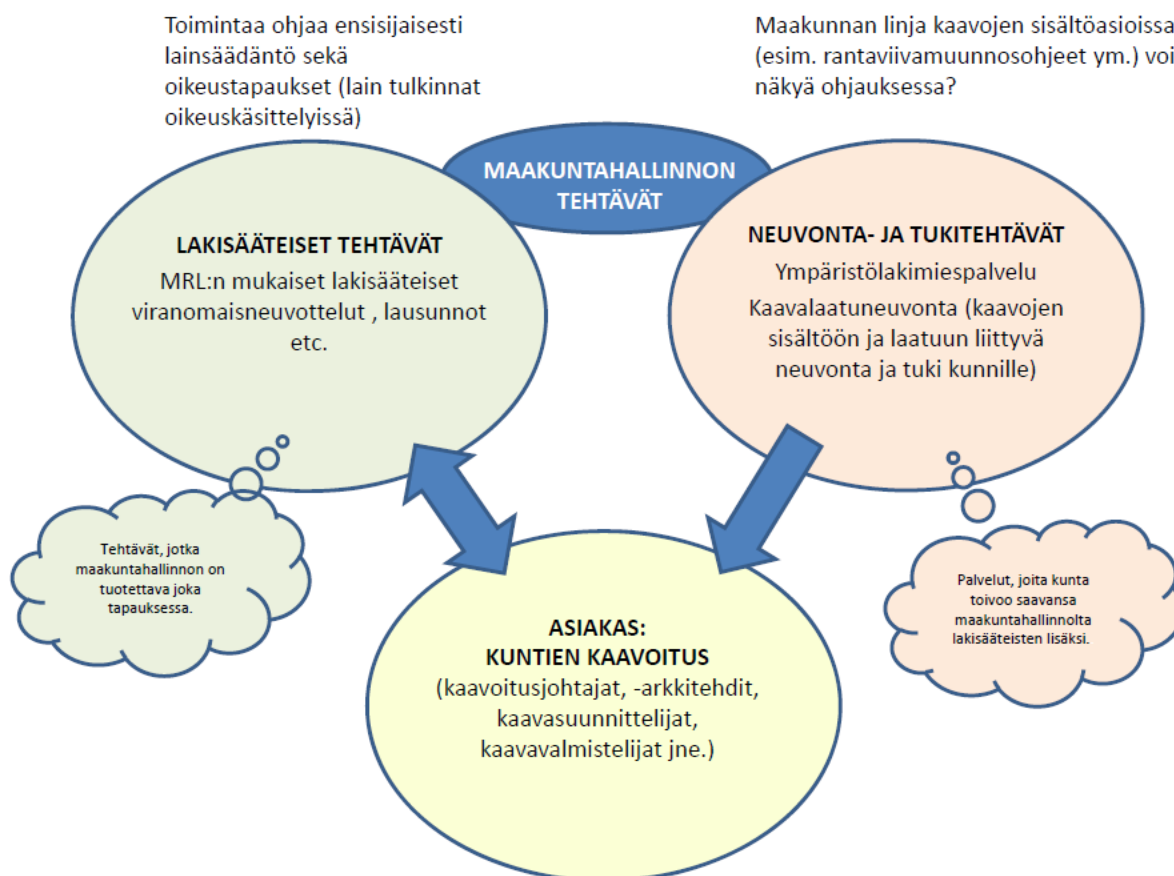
Toimintaa ohjaa ensisijaisesti lainsäädäntö sekä oikeustapaukset (lain tulkinnat oikeuskäsittelyissä)

Maakunnan linja kaavojen sisältöasioissa (esim. rantaviivamuunnosohjeet ym.) voi näkyä ohjauksessa?

MAAKUNTAHALLINNON TEHTÄVÄT

LAKISÄÄTEISET TEHTÄVÄT
MRL:n mukaiset lakisääteiset viranomaisneuvottelut , lausunnot etc.

NEUVONTA- JA TUKITEHTÄVÄT
Ympäristölakimiespalvelu
Kaavalaatuneuvonta (kaavojen sisältöön ja laatuun liittyvä neuvonta ja tuki kunnille)

Tehtävät, jotka maakuntahallinnon on tuotettava joka tapauksessa.

Palvelut, joita kunta toivoo saavansa maakuntahallinnolta lakisääteisten lisäksi.

ASIAKAS:
KUNTIEN KAAVOITUS
(kaavoitusjohtajat, -arkkitehdit, kaavasuunnittelijat, kaavavalmistelijat jne.)